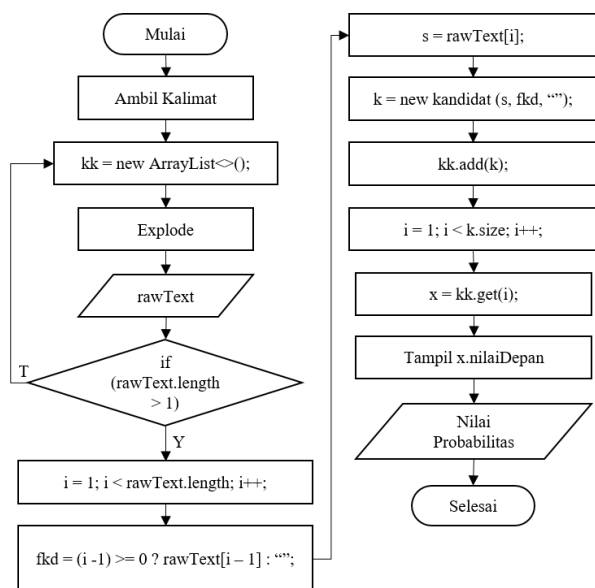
Mulai

Ambil Kalimat

kk = new ArrayList<>();

Explode

rawText

if (rawText.length > 1)

T

Y

i = 1; i < rawText.length; i++;

fkd = (i -1) >= 0 ? rawText[i – 1] : “”;

s = rawText[i];

k = new kandidat (s, fkd, “”);

kk.add(k);

i = 1; i < k.size; i++;

x = kk.get(i);

Tampil x.nilaiDepan

Nilai Probabilitas

Selesai